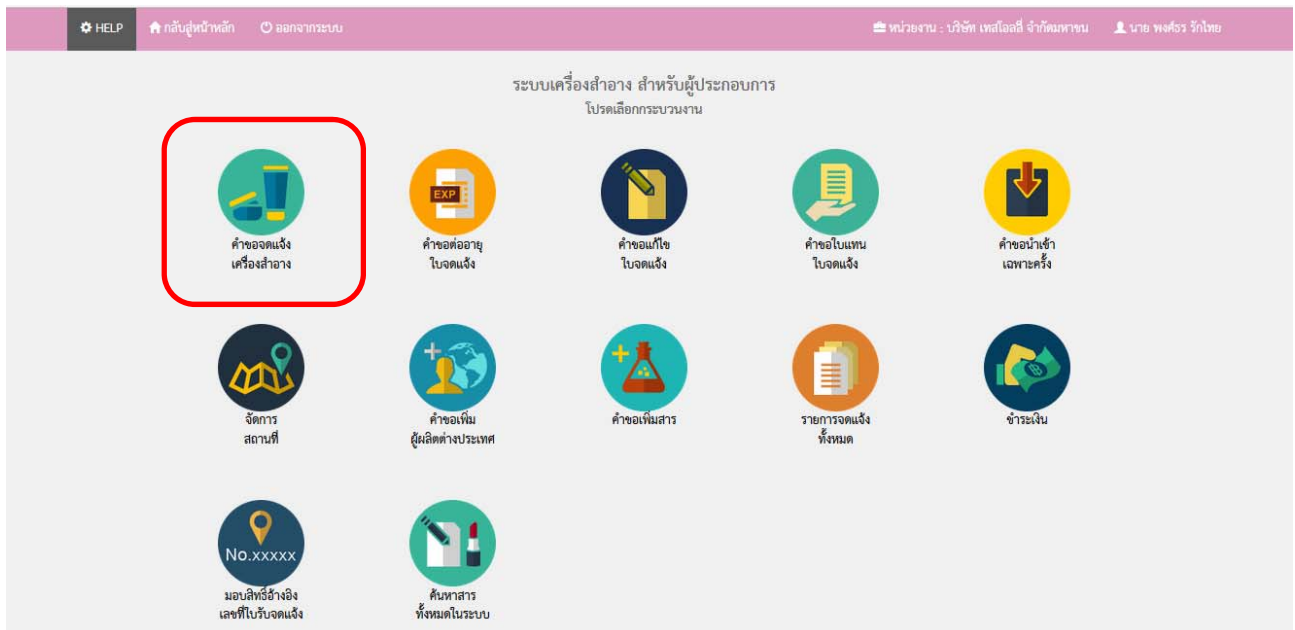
HELP กลับสู่หน้าหลัก ออกจากระบบ

หน่วยงาน : บริษัท เทสโอลสี่ จำกัดมหาชน นาย พงศ์ธร รักไทย

ระบบเครื่องสำอาง สำหรับผู้ประกอบการ
โปรดเลือกกระบวนงาน

คำขอจดแจ้ง เครื่องสำอาง

EXP
คำขอต่ออายุ ใบจดแจ้ง

คำขอแก้ไข ใบจดแจ้ง

คำขอใบแทน ใบจดแจ้ง

คำขอนำเข้า เฉพาะครั้ง

จัดการ สถานที่

คำขอเพิ่ม ผู้ผลิตต่างประเทศ

คำขอเพิ่มสาร

รายการจดแจ้ง ทั้งหมด

ชำระเงิน

No.xxxxx
มอบสิทธิ์อ้างอิง เลขที่ใบรับจดแจ้ง

ค้นหาสาร ทั้งหมดในระบบ